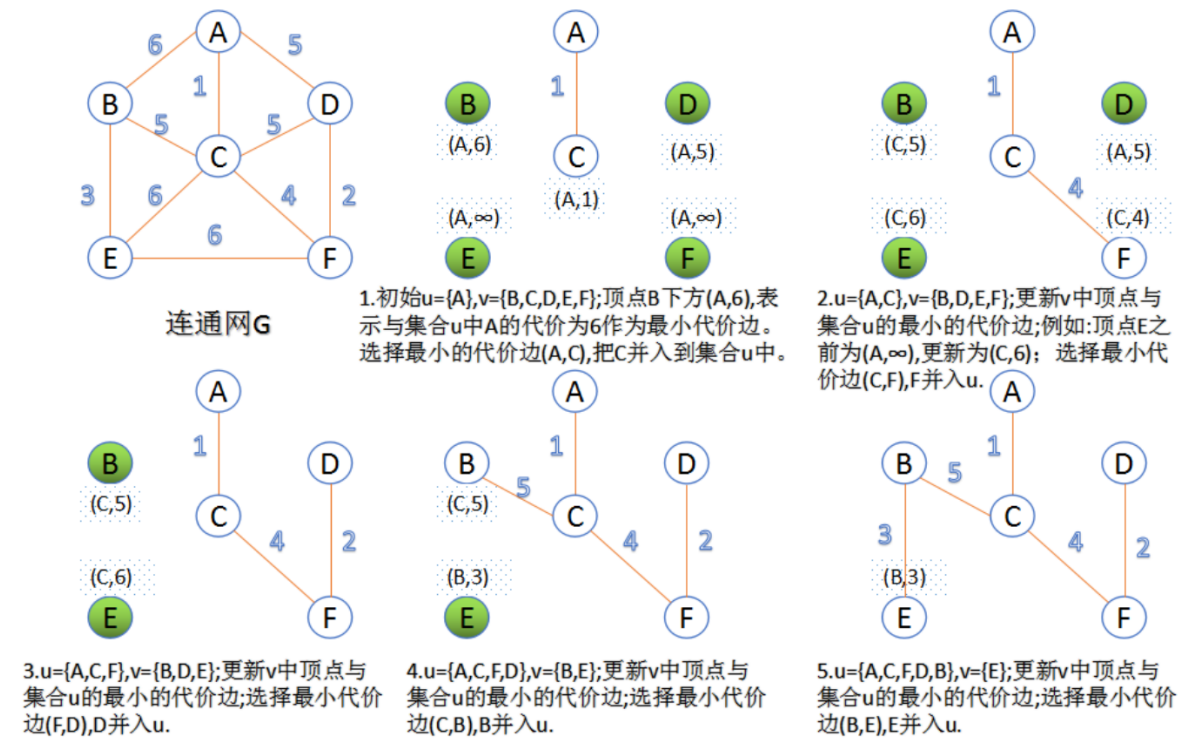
A
6
5
1
B
D
5
5
C
3
6
4
2
6
E
F

连通网G

A
1
B
D
(A,6)
C
(A,5)
(A,1)
(A,∞)
(A,∞)
E
F

1.初始u={A},v={B,C,D,E,F};顶点B下方(A,6),表示与集合u中A的代价为6作为最小代价边。选择最小的代价边(A,C),把C并入到集合u中。

A
1
B
D
(C,5)
C
(A,5)
4
(C,6)
(C,4)
E
F

2.u={A,C},v={B,D,E,F};更新v中顶点与集合u的最小的代价边;例如:顶点E之前为(A,∞),更新为(C,6); 选择最小代价边(C,F),F并入u.

A
1
B
D
(C,5)
C
4
2
(C,6)
E
F

3.u={A,C,F},v={B,D,E};更新v中顶点与集合u的最小的代价边;选择最小代价边(F,D),D并入u.

A
1
B
D
5
(C,5)
C
4
2
(B,3)
E
F

4.u={A,C,F,D},v={B,E};更新v中顶点与集合u的最小的代价边;选择最小代价边(C,B),B并入u.

A
1
B
D
5
C
3
4
2
(B,3)
E
F

5.u={A,C,F,D,B},v={E};更新v中顶点与集合u的最小的代价边;选择最小代价边(B,E),E并入u.